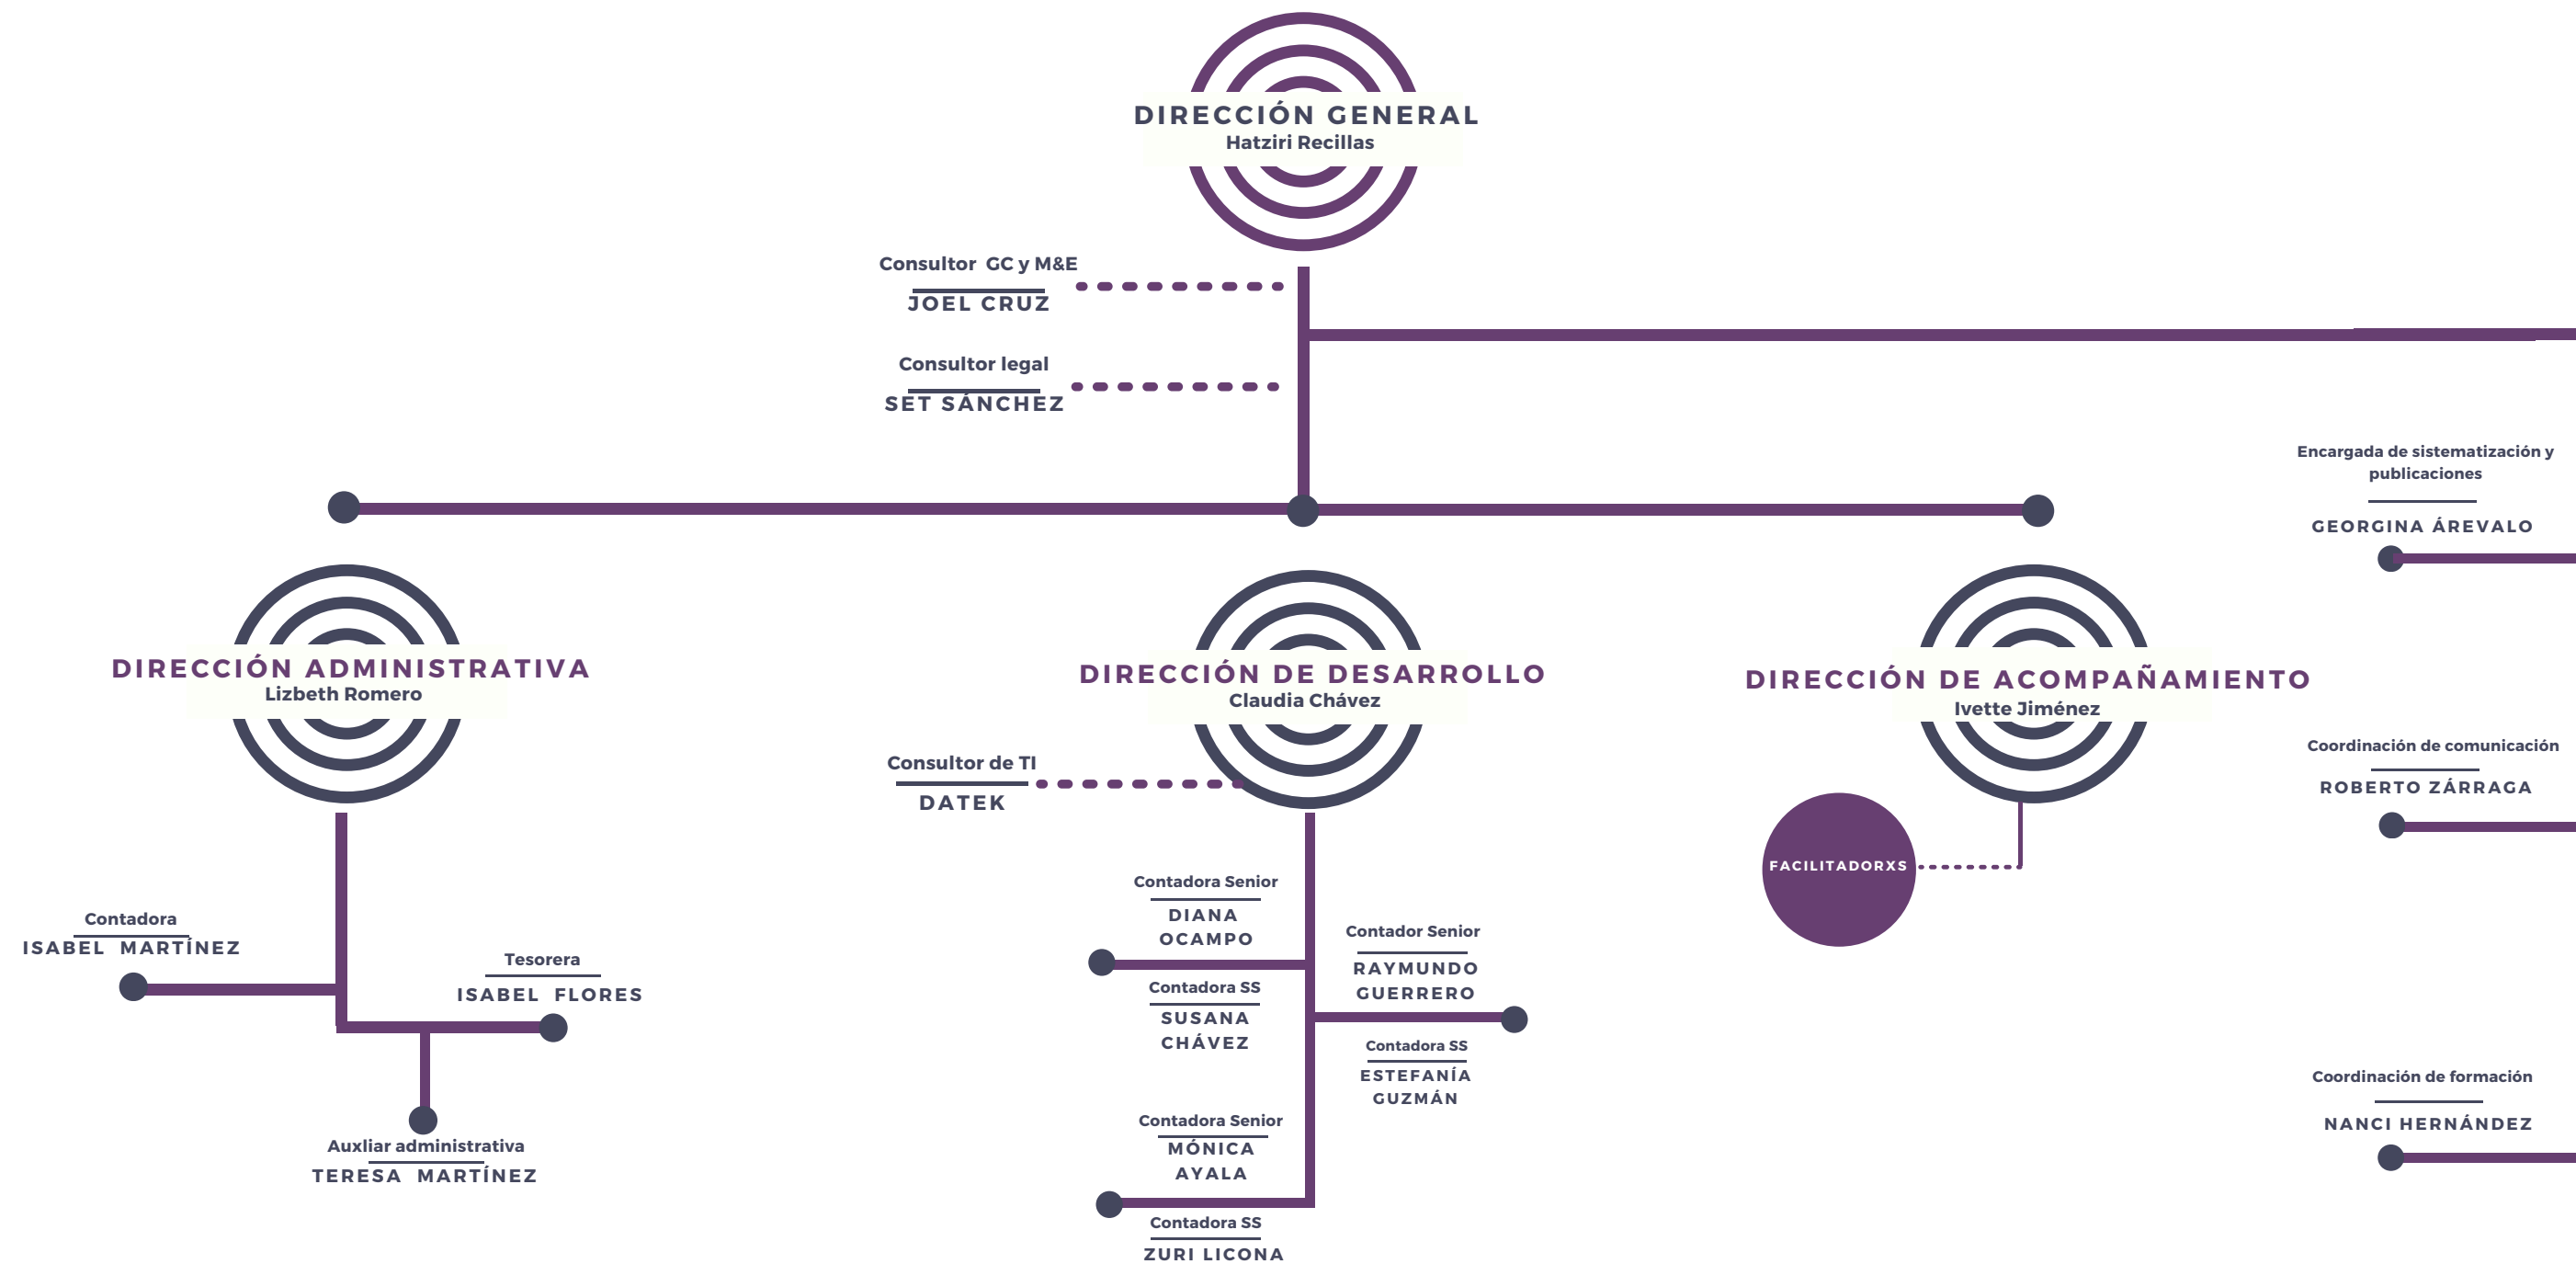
DIRECCIÓN GENERAL
Hatziri Recillas

Consultor GC y M&E
JOEL CRUZ

Consultor legal
SET SÁNCHEZ

Encargada de sistematización y publicaciones
GEORGINA ÁREVALO

DIRECCIÓN ADMINISTRATIVA
Lizbeth Romero

DIRECCIÓN DE DESARROLLO
Claudia Chávez

DIRECCIÓN DE ACOMPAÑAMIENTO
Ivette Jiménez

Consultor de TI
DATEK

Coordinación de comunicación
ROBERTO ZÁRRAGA

FACILITADORXS

Contadora
ISABEL MARTÍNEZ

Tesorera
ISABEL FLORES

Auxliar administrativa
TERESA MARTÍNEZ

Contadora Senior
DIANA OCAMPO

Contadora SS
SUSANA CHÁVEZ

Contador Senior
RAYMUNDO GUERRERO

Contadora SS
ESTEFANÍA GUZMÁN

Contadora Senior
MÓNICA AYALA

Contadora SS
ZURI LICONA

Coordinación de formación
NANCI HERNÁNDEZ